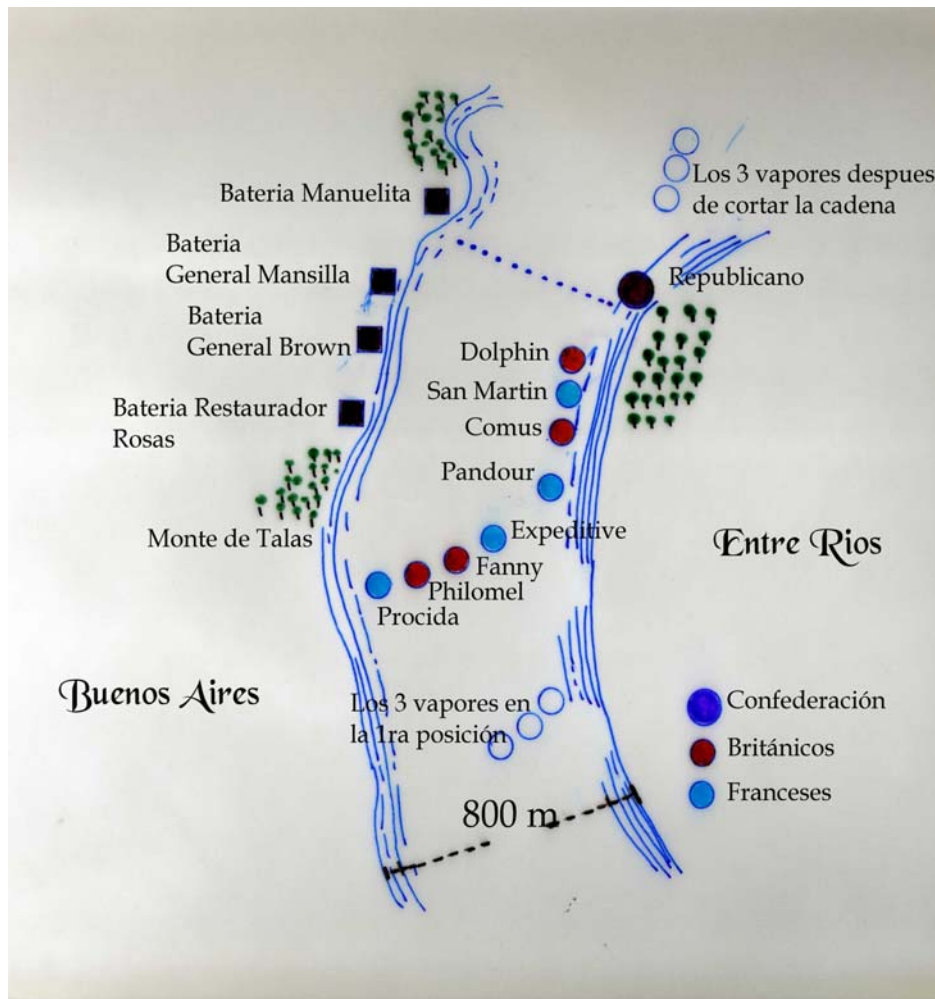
Bateria Manuelita

Bateria General Mansilla

Bateria General Brown

Bateria Restaurador Rosas

Monte de Talas

Los 3 vapores despues de cortar la cadena

Republicano

Dolphin

San Martin

Comus

Pandour

Expeditive

Fanny

Philomel

Procida

Entre Rios

Buenos Aires

Los 3 vapores en la 1ra posición

Confederación

Británicos

Franceses

800 m